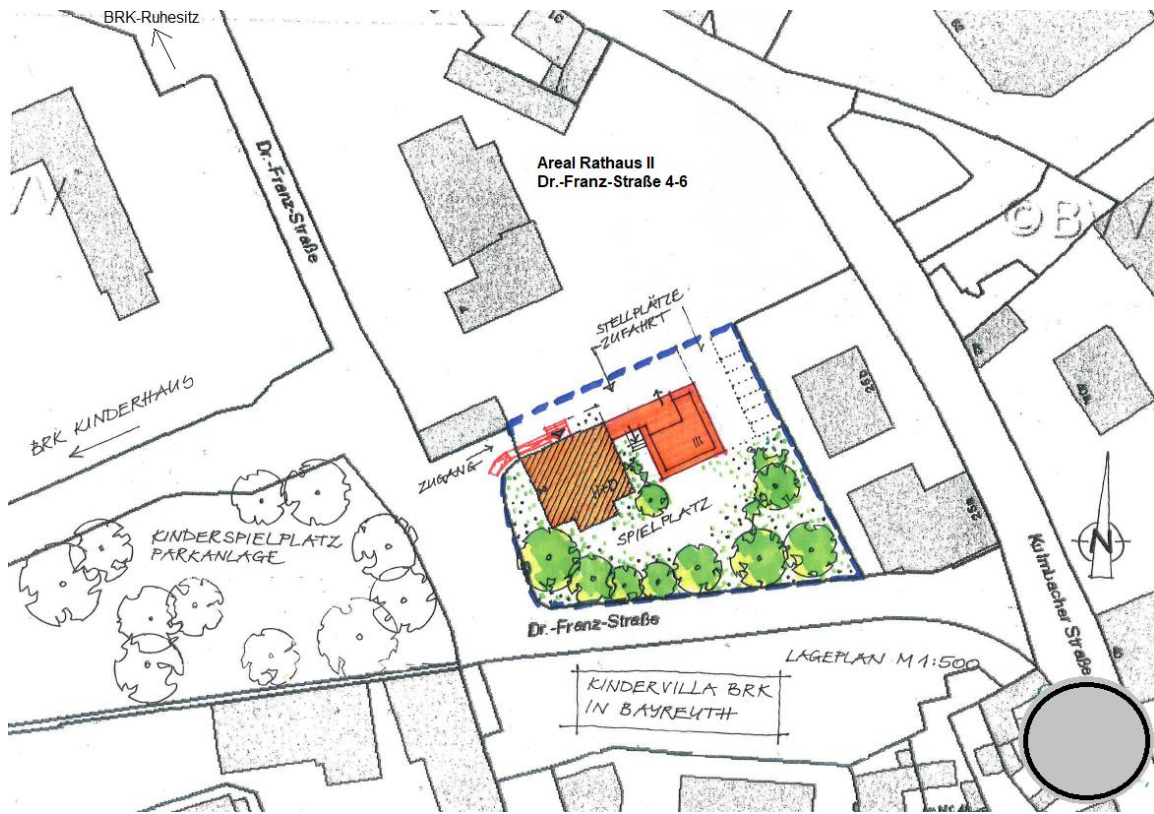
BRK-Ruhesitz

Dr.-Franz-Straße

Areal Rathaus II
Dr.-Franz-Straße 4-6

©BVV

STELLPLÄTZE
ZUFAHRT

BRK KINDERHAUS

ZUGANG

II+D

III

SPIELPLATZ

KINDERSPIELPLATZ
PARKANLAGE

Dr.-Franz-Straße

Kulmbacher Straße

N

LAGEPLAN M 1:500

KINDERVILLA BRK
IN BAYREUTH